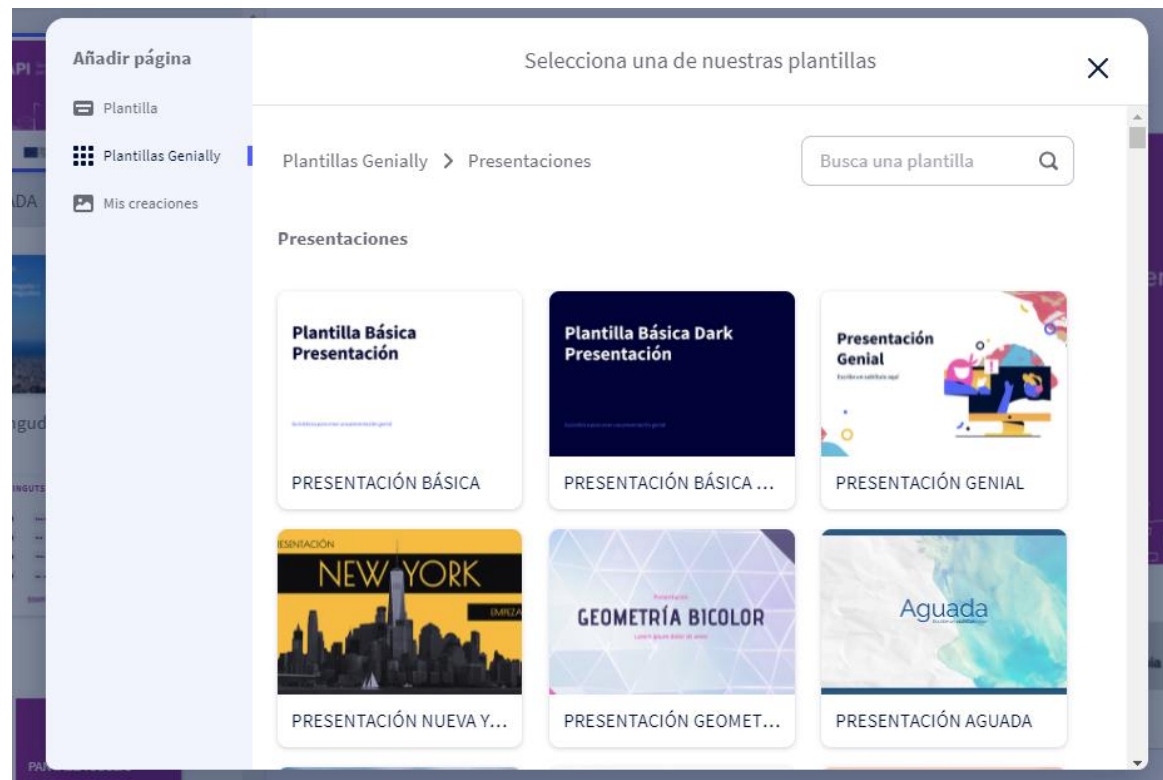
Añadir página

Plantilla

Plantillas Genially

Mis creaciones

Selecciona una de nuestras plantillas

×

Plantillas Genially > Presentaciones

Busca una plantilla

Presentaciones

Plantilla Básica Presentación

PRESENTACIÓN BÁSICA

Plantilla Básica Dark Presentación

PRESENTACIÓN BÁSICA ...

Presentación Genial

Escribe un subtítulo aquí

PRESENTACIÓN GENIAL

ESENTACIÓN

NEW YORK

EMPEZA

PRESENTACIÓN NUEVA Y...

Presentación

GEOMETRÍA BICOLOR

Lorem ipsum dolor sit amet

PRESENTACIÓN GEOMET...

Aguada

PRESENTACIÓN AGUADA